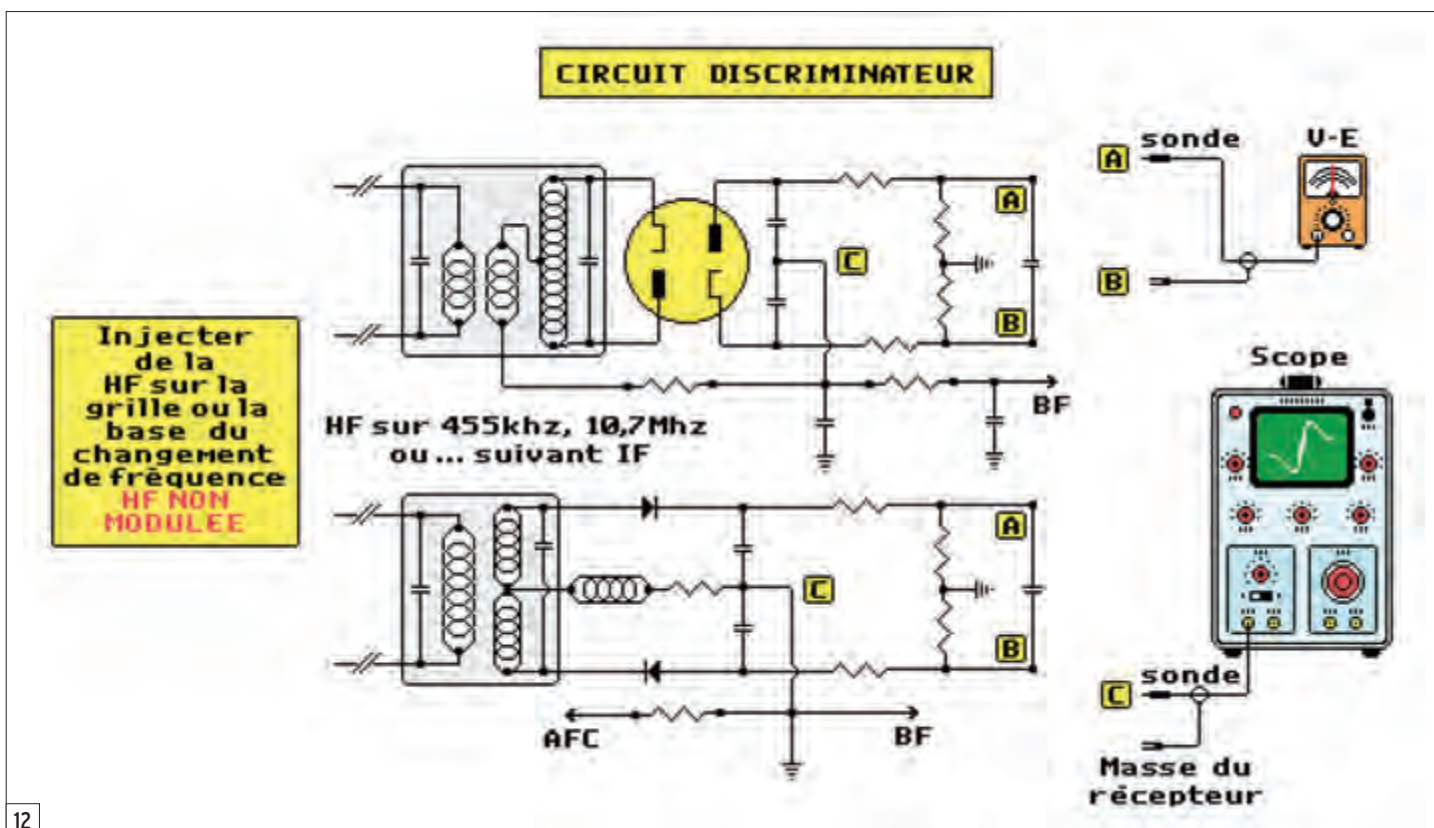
CIRCUIT DISCRIMINATEUR

Injecter de la HF sur la grille ou la base du changement de fréquence HF NON MODULEE

A

C

B

BF

HF sur 455khz, 10,7Mhz ou ... suivant IF

A

C

B

AFC

BF

A sonde

V-E

B

Scope

C sonde

Masse du récepteur

12